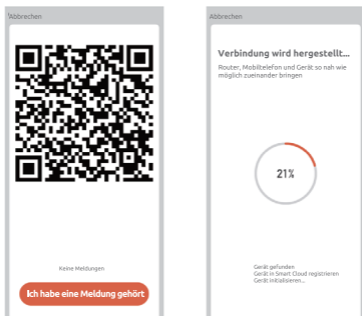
Abbrechen

Keine Meldungen

Ich habe eine Meldung gehört

Abbrechen

Verbindung wird hergestellt...

Router, Mobiltelefon und Gerät so nah wie möglich zueinander bringen

21%

Gerät gefunden
Gerät in Smart Cloud registrieren
Gerät initialisieren...